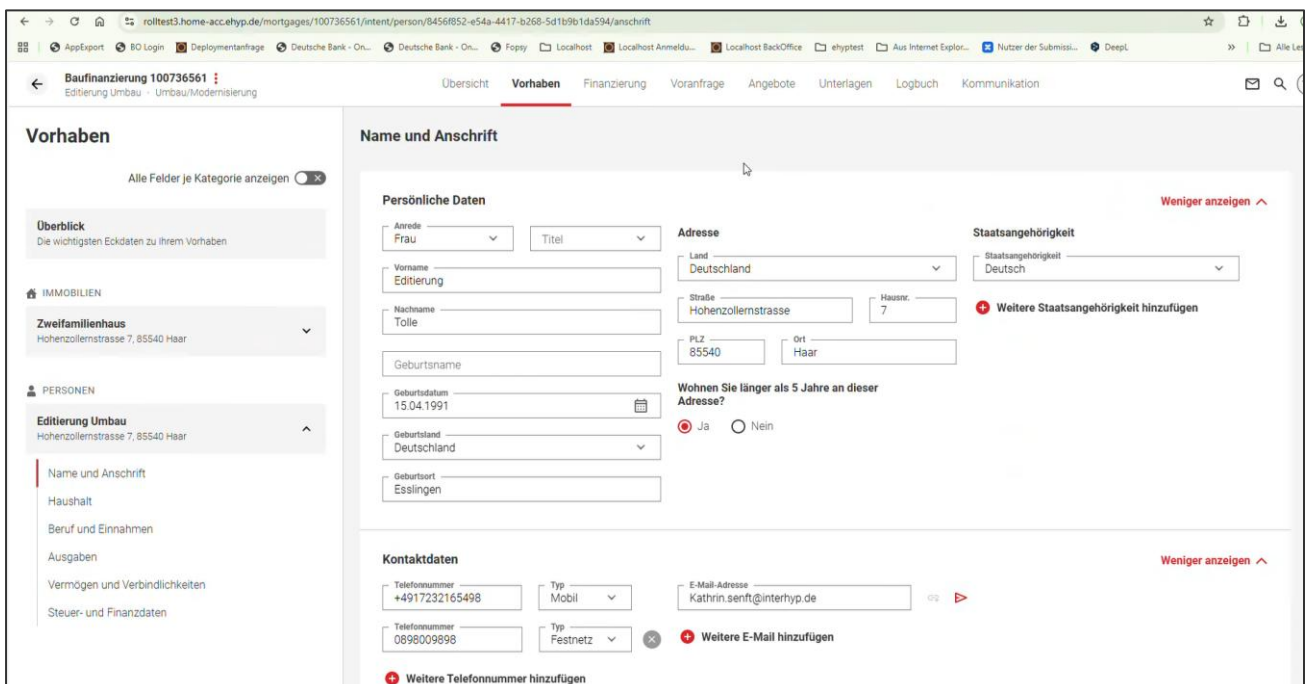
rolltest3.home-acc.ehyp.de/mortgages/100736561/intent/person/8456f852-e54a-4417-b268-5d1b9b1da594/anschrift

AppExport BO Login Deploymentanfrage Deutsche Bank - On... Deutsche Bank - On... Fopsy Localhost Localhost Anmeldu... Localhost BackOffice ehyptest Aus Internet Explor... Nutzer der Submissi... DeepL » Alle Les

Baufinanzierung 100736561
Editierung Umbau · Umbau/Modernisierung

Übersicht Vorhaben Finanzierung Voranfrage Angebote Unterlagen Logbuch Kommunikation

Vorhaben

Alle Felder je Kategorie anzeigen

Überblick
Die wichtigsten Eckdaten zu Ihrem Vorhaben

IMMOBILIEN

Zweifamilienhaus
Hohenzollernstrasse 7, 85540 Haar

PERSONEN

Editierung Umbau
Hohenzollernstrasse 7, 85540 Haar

Name und Anschrift
Haushalt
Beruf und Einnahmen
Ausgaben
Vermögen und Verbindlichkeiten
Steuer- und Finanzdaten

Name und Anschrift

Persönliche Daten

Weniger anzeigen

Anrede
Frau

Titel

Vorname
Editierung

Nachname
Tolle

Geburtsname

Geburtsdatum
15.04.1991

Geburtsland
Deutschland

Geburtsort
Esslingen

Adresse

Land
Deutschland

Straße
Hohenzollernstrasse

Hausnr.
7

PLZ
85540

Ort
Haar

Wohnen Sie länger als 5 Jahre an dieser Adresse?

Ja Nein

Staatsangehörigkeit

Staatsangehörigkeit
Deutsch

Weitere Staatsangehörigkeit hinzufügen

Kontaktdaten

Weniger anzeigen

Telefonnummer
+4917232165498

Typ
Mobil

Telefonnummer
0898009898

Typ
Festnetz

E-Mail-Adresse
Kathrin.senft@interhyp.de

Weitere E-Mail hinzufügen

Weitere Telefonnummer hinzufügen